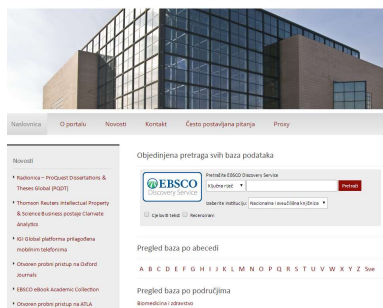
Naslovnica O portalu Novosti Kontakt Često postavljana pitanja Proxy

Novosti

Radionica – ProQuest Dissertations & Theses Global (PQDT)

Thomson Reuters Intellectual Property & Science Business postaje Clarivate Analytics

IGI Global platforma prilagođena mobilnim telefonima

Otvoren probni pristup na Oxford Journals

EBSCO eBook Academic Collection

Otvoren probni pristup na ATLA

Objedinjena pretraga svih baza podataka

EBSCO Discovery Service

Pretražite EBSCO Discovery Service

Ključne riječi

Pretraži

Izaberite instituciju: Nacionalna i sveučilišna knjižnica

Cjeloviti tekst Recenzirani

Pregled baza po abecedi

A B C D E F G H I J K L M N O P Q R S T U V W X Y Z Sve

Pregled baza po područjima

Biomedicina i zdravstvo